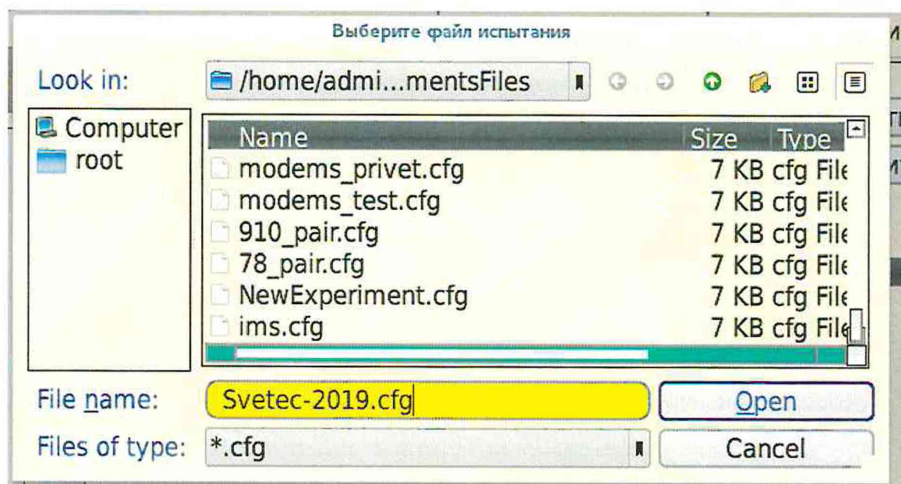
Выберите файл испытания

Look in: /home/admi...mentsFiles

Computer
root

| Name | Size | Type |
|---|---|---|
| modems_privet.cfg | 7 KB | cfg File |
| modems_test.cfg | 7 KB | cfg File |
| 910_pair.cfg | 7 KB | cfg File |
| 78_pair.cfg | 7 KB | cfg File |
| NewExperiment.cfg | 7 KB | cfg File |
| ims.cfg | 7 KB | cfg File |

File name: Svetec-2019.cfg
Open
Files of type: *.cfg
Cancel